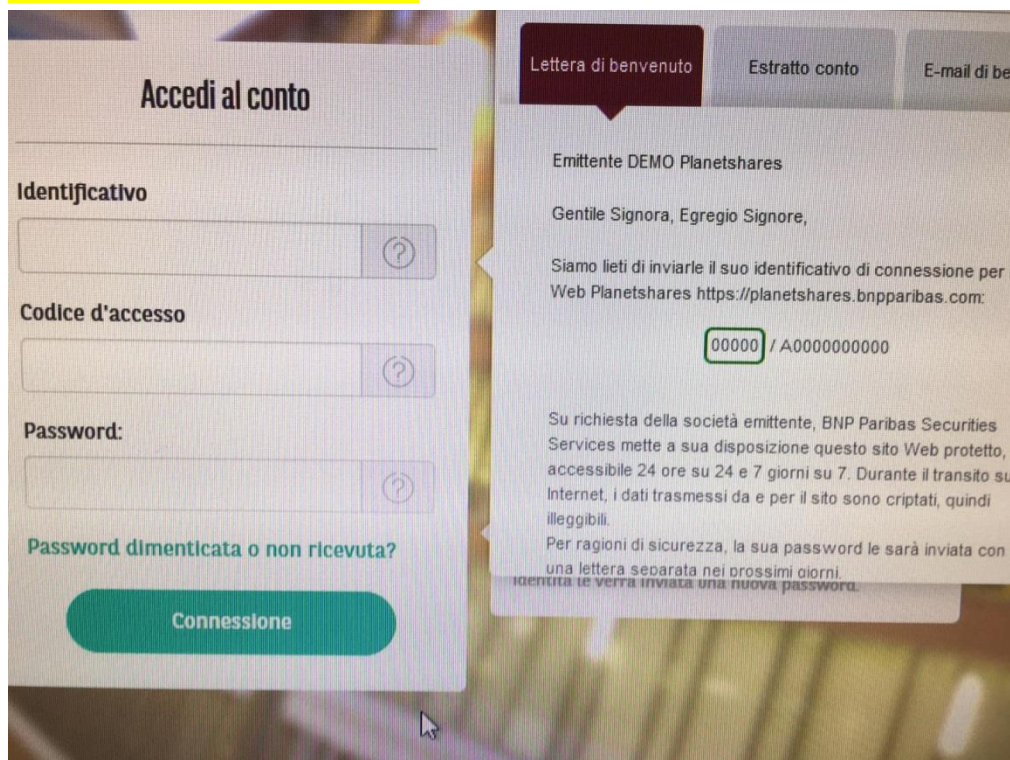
Accedi al conto

Identificativo

?

Codice d'accesso

?

Password:

?

Password dimenticata o non ricevuta?

Connessione

Lettera di benvenuto

Estratto conto

E-mail di be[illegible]

Emittente DEMO Planetshares

Gentile Signora, Egregio Signore,

Siamo lieti di inviarle il suo identificativo di connessione per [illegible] Web Planetshares https://planetshares.bnpparibas.com:

00000 / A0000000000

Su richiesta della società emittente, BNP Paribas Securities Services mette a sua disposizione questo sito Web protetto, accessibile 24 ore su 24 e 7 giorni su 7. Durante il transito su Internet, i dati trasmessi da e per il sito sono criptati, quindi illeggibili.
Per ragioni di sicurezza, la sua password le sarà inviata con una lettera separata nei prossimi giorni.

identità le verrà inviata una nuova password.